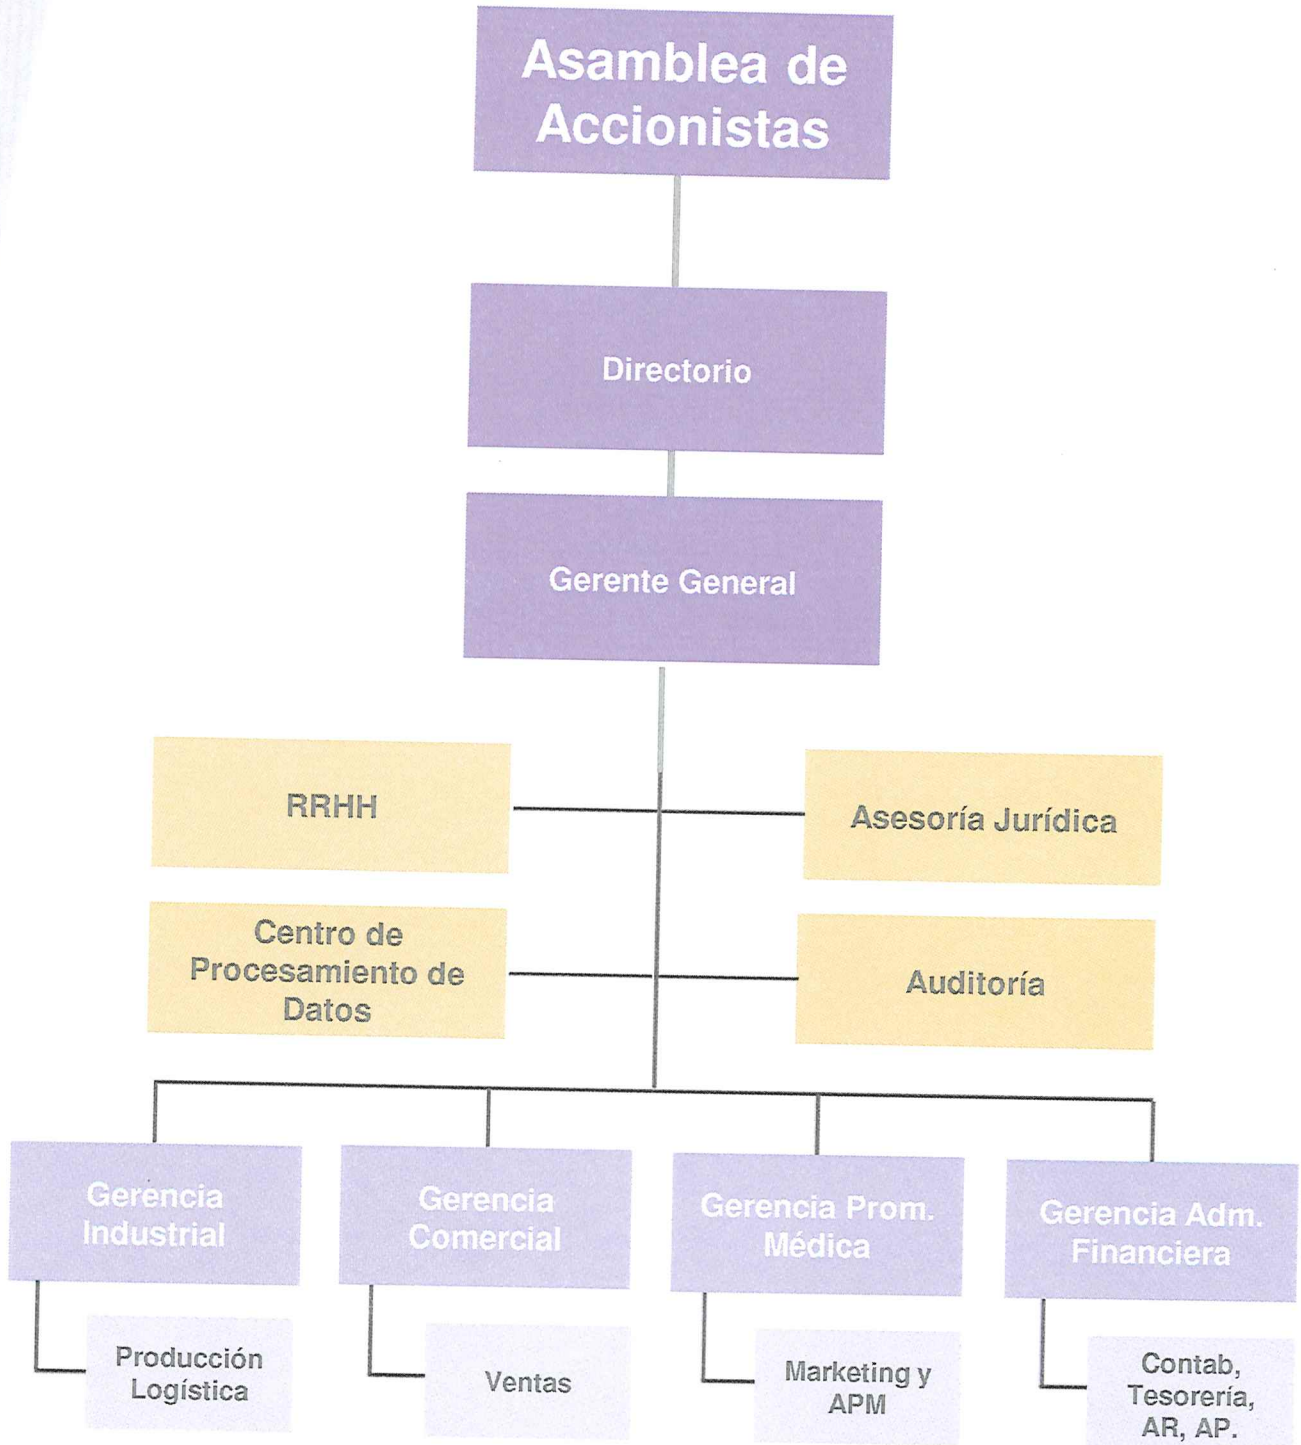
Asamblea de Accionistas

Directorio

Gerente General

RRHH

Asesoría Jurídica

Centro de Procesamiento de Datos

Auditoría

Gerencia Industrial

Gerencia Comercial

Gerencia Prom. Médica

Gerencia Adm. Financiera

Producción Logística

Ventas

Marketing y APM

Contab, Tesorería, AR, AP.